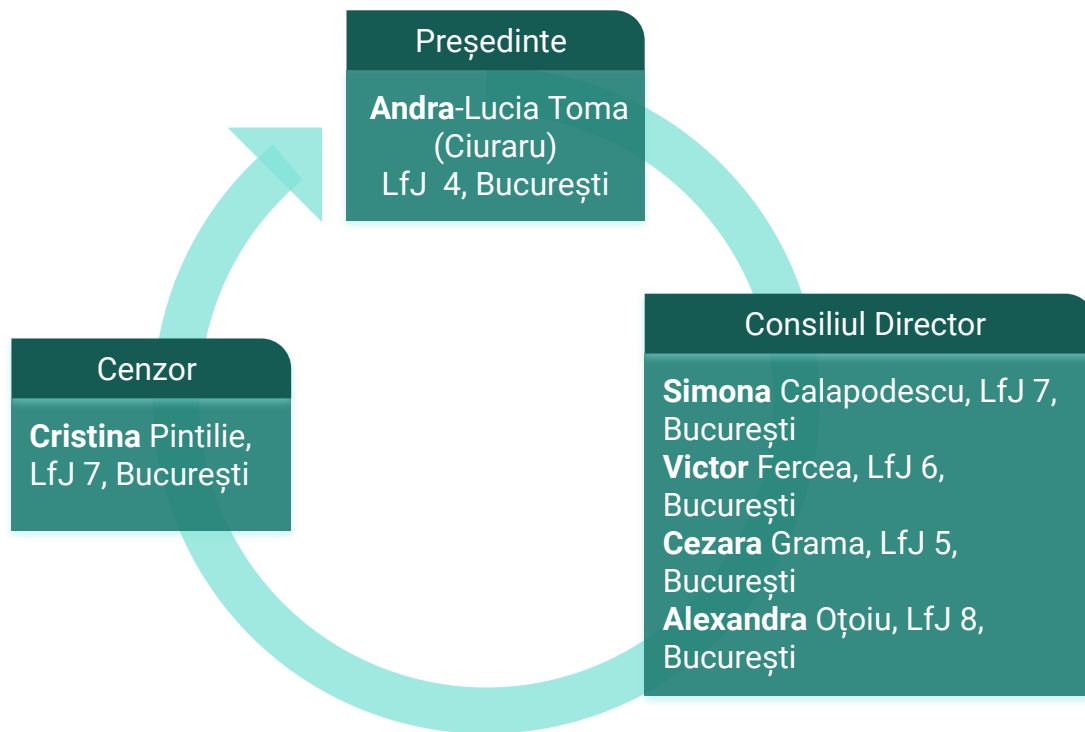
Președinte

**Andra**-Lucia Toma (Ciuraru)
LfJ 4, București

Consiliul Director

**Simona** Calapodescu, LfJ 7, București
**Victor** Fercea, LfJ 6, București
**Cezara** Grama, LfJ 5, București
**Alexandra** Oțoiu, LfJ 8, București

Cenzor

**Cristina** Pintilie, LfJ 7, București